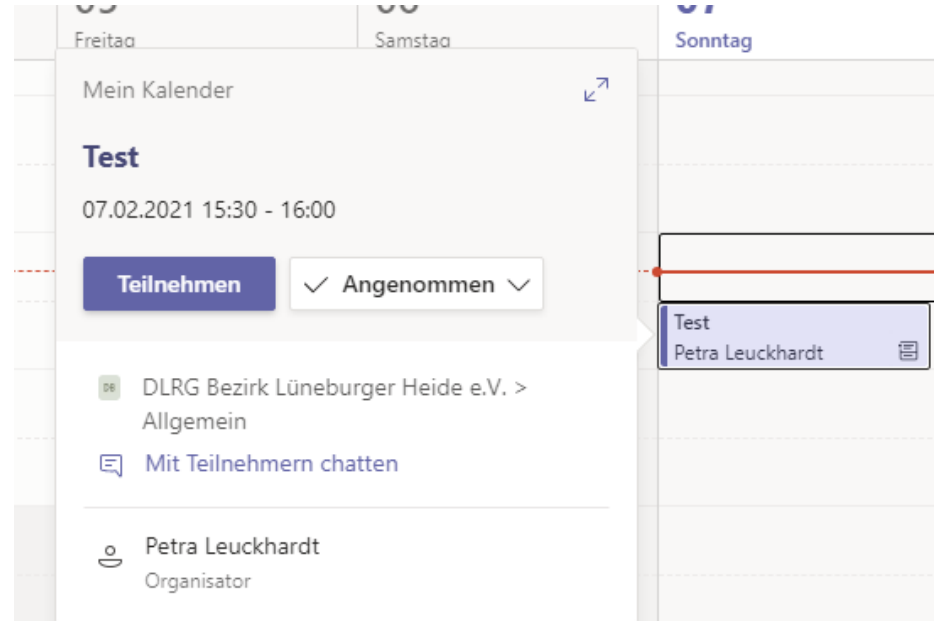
Freitag

Samstag

Sonntag

Mein Kalender

Test

07.02.2021 15:30 - 16:00

Teilnehmen

Angenommen

Test
Petra Leuckhardt

DB DLRG Bezirk Lüneburger Heide e.V. > Allgemein

Mit Teilnehmern chatten

Petra Leuckhardt
Organisator